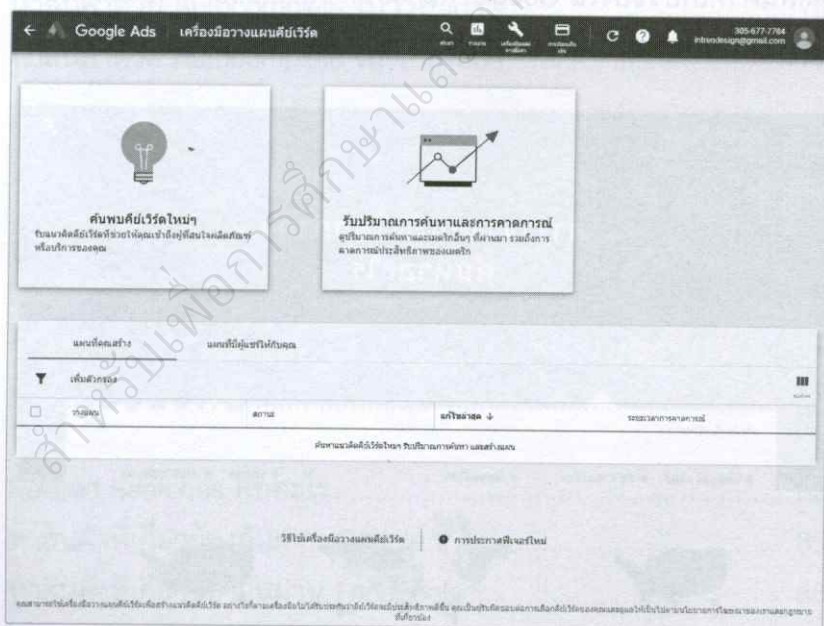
Google Ads | เครื่องมือวางแผนคีย์เวิร์ด

ค้นหา รายงาน เครื่องมือและการตั้งค่า การเรียกเก็บเงิน

305-677-7764
infoxdesign@gmail.com

ค้นพบคีย์เวิร์ดใหม่ๆ
รับแนวคิดคีย์เวิร์ดที่ช่วยให้คุณเข้าถึงผู้ที่สนใจผลิตภัณฑ์หรือบริการของคุณ

รับปริมาณการค้นหาและการคาดการณ์
ดูปริมาณการค้นหาและเมตริกอื่นๆ ที่ผ่านมา รวมถึงการคาดการณ์ประสิทธิภาพของเมตริก

แผนที่คุณสร้าง
แผนที่มีผู้แชร์ให้กับคุณ

เพิ่มตัวกรอง

| ชื่อแผน | สถานะ | แก้ไขล่าสุด ↓ | ระยะเวลาการคาดการณ์ |
|---|---|---|---|

ค้นหาแนวคิดคีย์เวิร์ดใหม่ๆ รับปริมาณการค้นหา และสร้างแผน

วิธีใช้เครื่องมือวางแผนคีย์เวิร์ด | การประกาศฟีเจอร์ใหม่

สงวนลิขสิทธิ์เพื่อการศึกษาและ